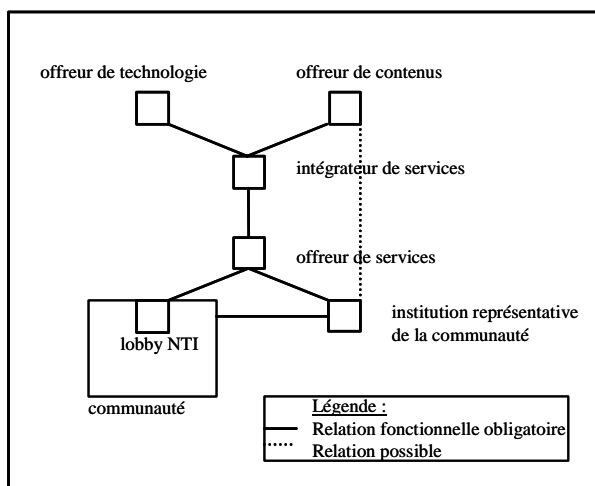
offreur de technologie

offreur de contenus

intégrateur de services

offreur de services

institution représentative de la communauté

lobby NTI

communauté

Légende :
Relation fonctionnelle obligatoire
Relation possible